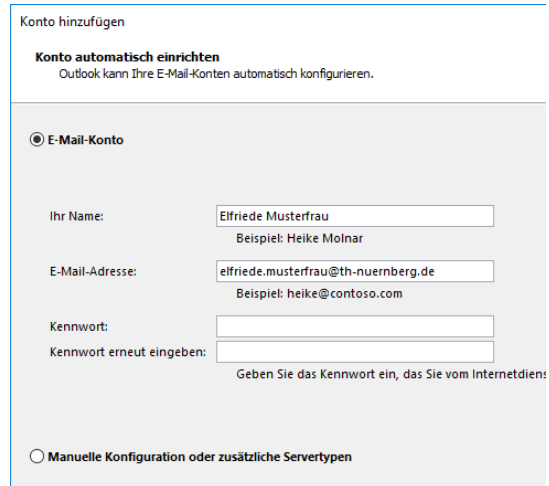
Konto hinzufügen

Konto automatisch einrichten
Outlook kann Ihre E-Mail-Konten automatisch konfigurieren.

E-Mail-Konto

Ihr Name: Elfriede Musterfrau
Beispiel: Heike Molnar

E-Mail-Adresse: elfriede.musterfrau@th-nuernberg.de
Beispiel: heike@contoso.com

Kennwort:
Kennwort erneut eingeben:
Geben Sie das Kennwort ein, das Sie vom Internetdiens

Manuelle Konfiguration oder zusätzliche Servertypen